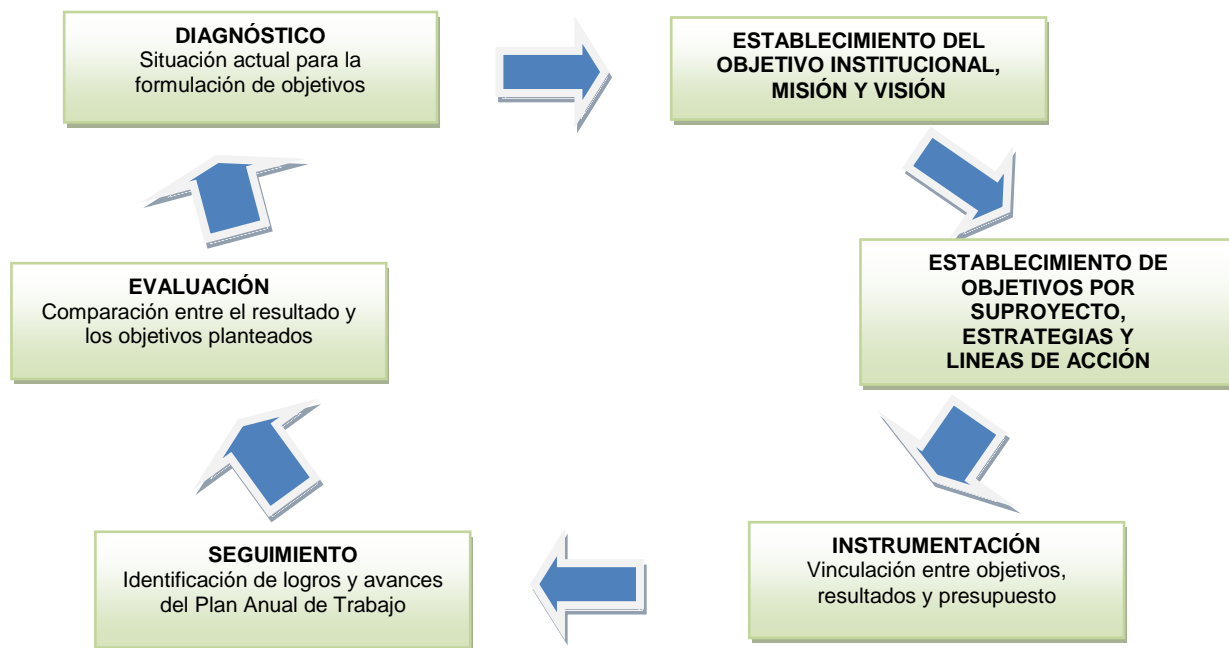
DIAGNÓSTICO
Situación actual para la formulación de objetivos

ESTABLECIMIENTO DEL OBJETIVO INSTITUCIONAL, MISIÓN Y VISIÓN

ESTABLECIMIENTO DE OBJETIVOS POR SUPROYECTO, ESTRATEGIAS Y LINEAS DE ACCIÓN

INSTRUMENTACIÓN
Vinculación entre objetivos, resultados y presupuesto

SEGUIMIENTO
Identificación de logros y avances del Plan Anual de Trabajo

EVALUACIÓN
Comparación entre el resultado y los objetivos planteados